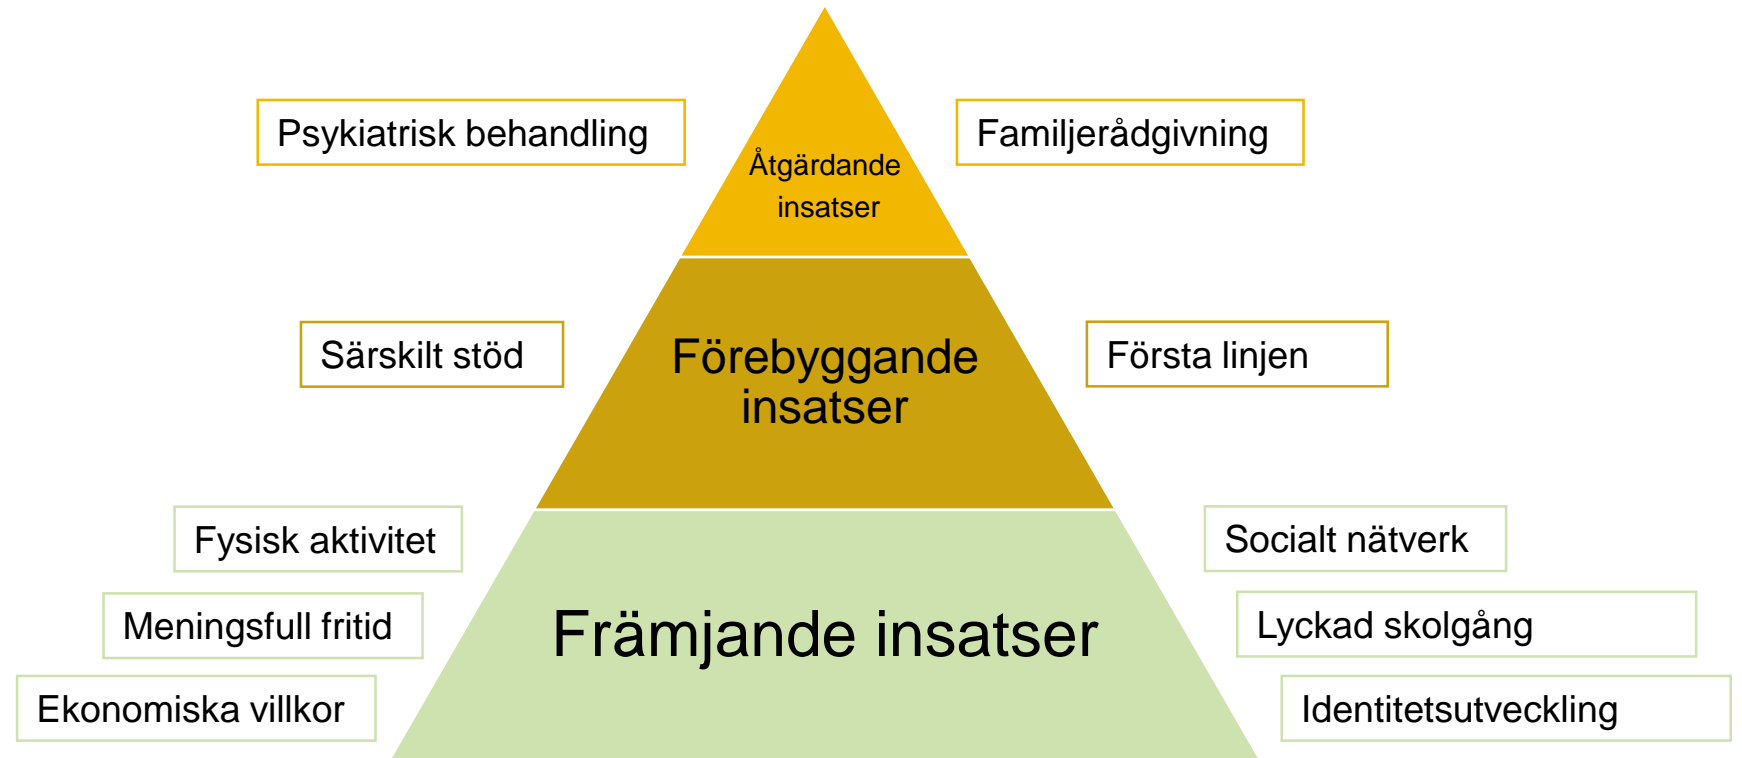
Psykiatrisk behandling

Åtgärdande insatser

Familjerådgivning

Särskilt stöd

Förebyggande insatser

Första linjen

Fysisk aktivitet

Meningsfull fritid

Ekonomiska villkor

Främjande insatser

Socialt nätverk

Lyckad skolgång

Identitetsutveckling